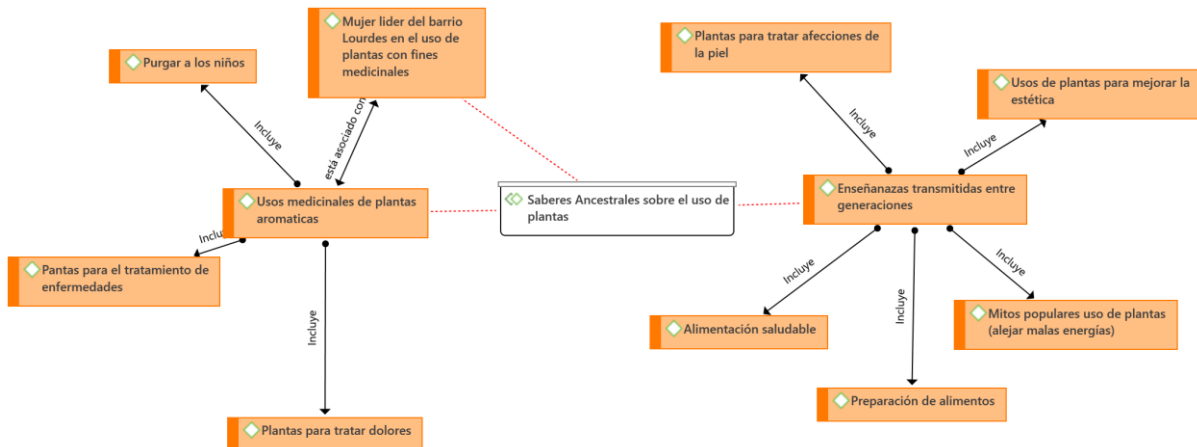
Mujer lider del barrio Lourdes en el uso de plantas con fines medicinales

Purgar a los niños

Plantas para tratar afecciones de la piel

Usos de plantas para mejorar la estética

Incluye

está asociado con

Incluye

Incluye

Usos medicinales de plantas aromaticas

Saberes Ancestrales sobre el uso de plantas

Enseñanazas transmitidas entre generaciones

Incluye

Pantas para el tratamiento de enfermedades

Incluye

Incluye

Incluye

Incluye

Mitos populares uso de plantas (alejar malas energías)

Alimentación saludable

Incluye

Preparación de alimentos

Plantas para tratar dolores